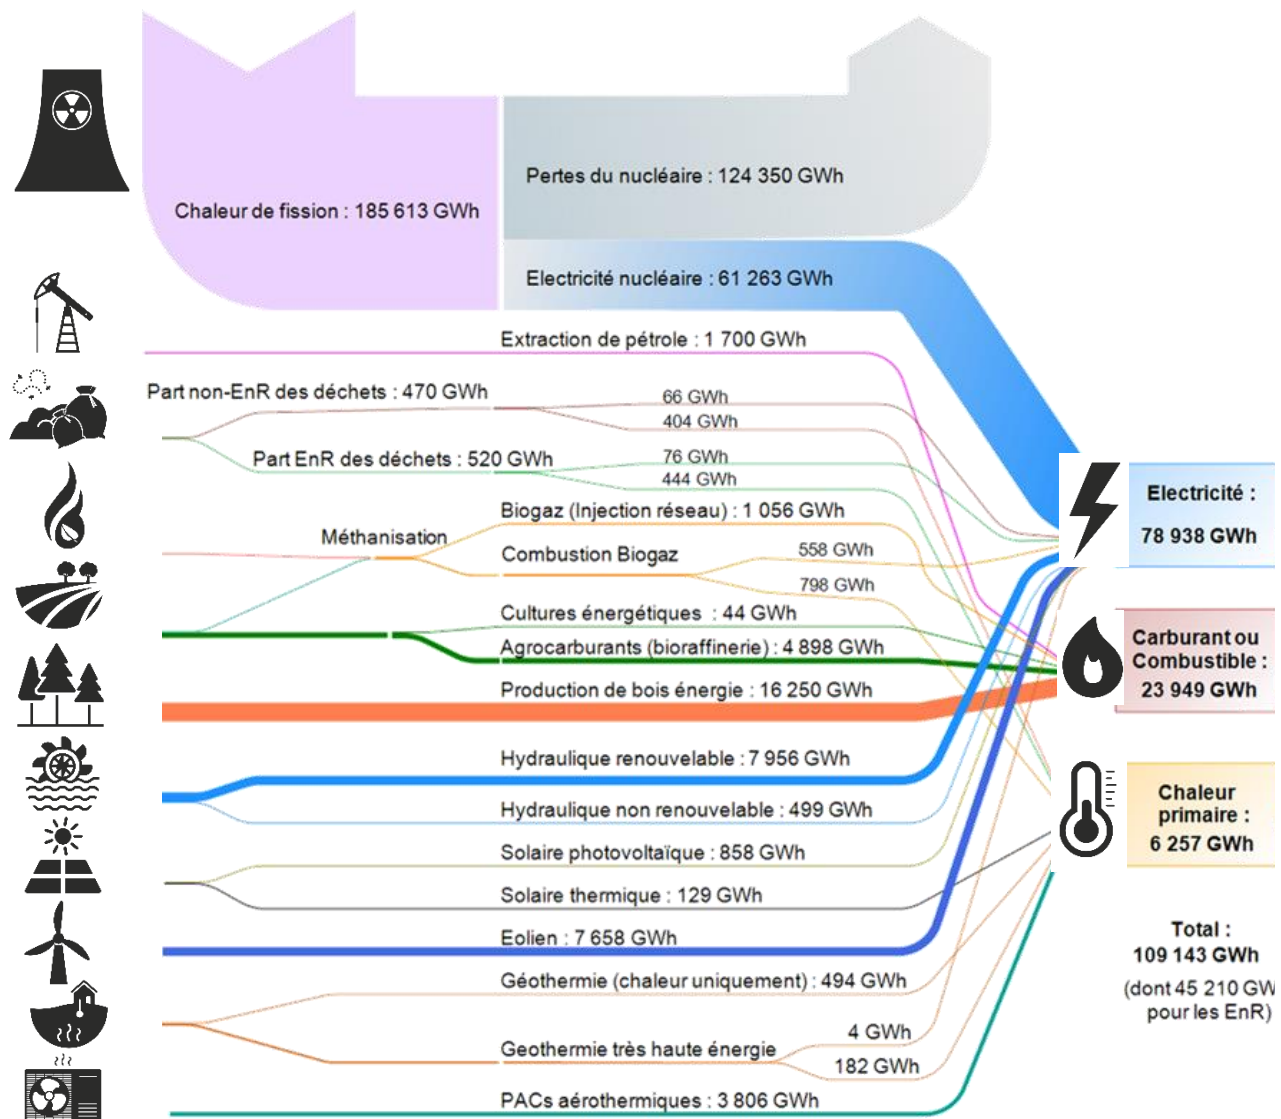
Chaleur de fission : 185 613 GWh

Pertes du nucléaire : 124 350 GWh

Electricité nucléaire : 61 263 GWh

Extraction de pétrole : 1 700 GWh

Part non-EnR des déchets : 470 GWh

66 GWh

404 GWh

Part EnR des déchets : 520 GWh

76 GWh

444 GWh

Biogaz (Injection réseau) : 1 056 GWh

Méthanisation

Combustion Biogaz

558 GWh

798 GWh

Cultures énergétiques : 44 GWh

Agrocarburants (bioraffinerie) : 4 898 GWh

Production de bois énergie : 16 250 GWh

Hydraulique renouvelable : 7 956 GWh

Hydraulique non renouvelable : 499 GWh

Solaire photovoltaïque : 858 GWh

Solaire thermique : 129 GWh

Eolien : 7 658 GWh

Géothermie (chaleur uniquement) : 494 GWh

Geothermie très haute énergie

4 GWh

182 GWh

PACs aérothermiques : 3 806 GWh

Electricité : 78 938 GWh

Carburant ou Combustible : 23 949 GWh

Chaleur primaire : 6 257 GWh

Total : 109 143 GWh (dont 45 210 GW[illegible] pour les EnR)